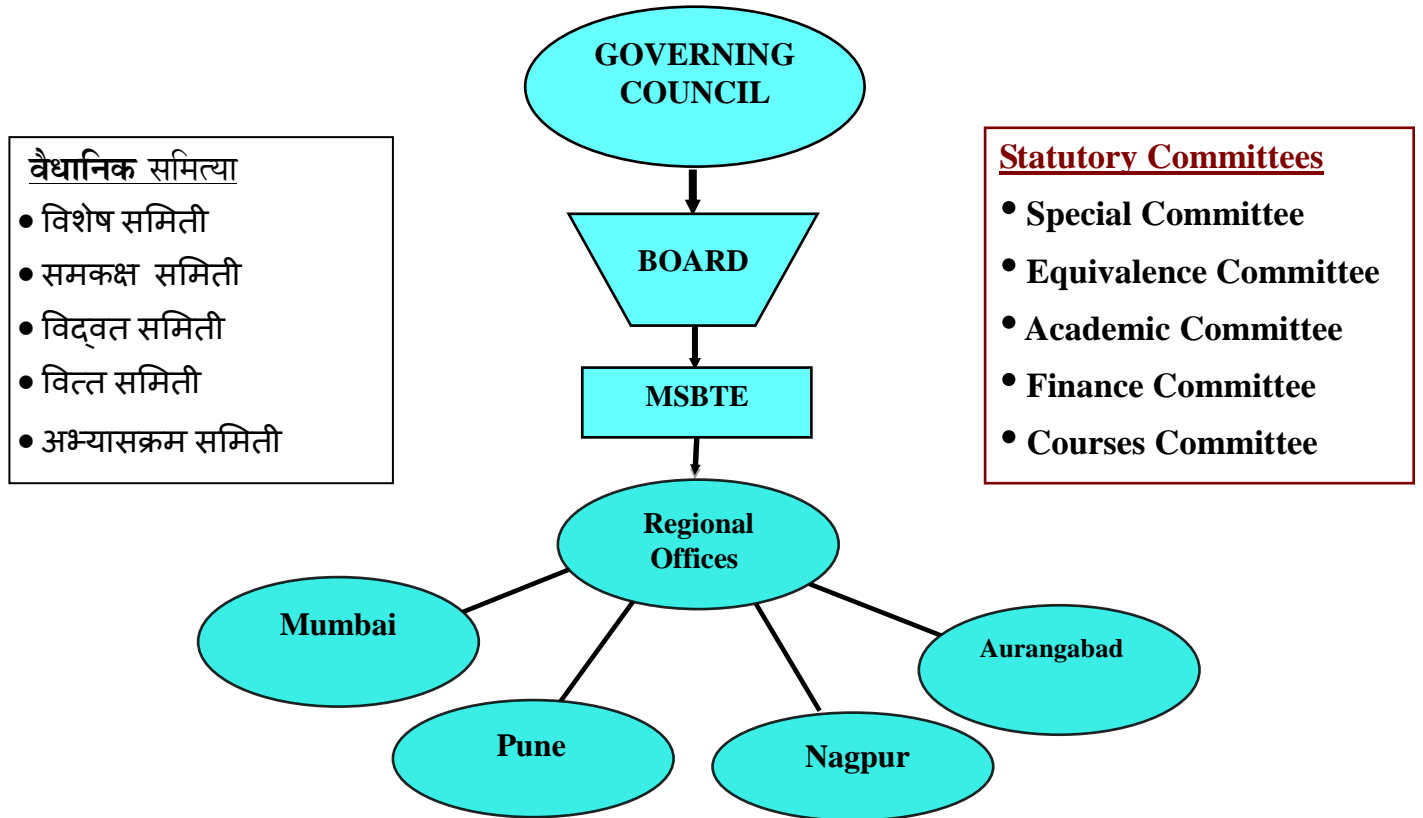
GOVERNING COUNCIL

वैधानिक समित्या
• विशेष समिती
• समकक्ष समिती
• विद्वत समिती
• वित्त समिती
• अभ्यासक्रम समिती

Statutory Committees
• Special Committee
• Equivalence Committee
• Academic Committee
• Finance Committee
• Courses Committee

BOARD

MSBTE

Regional Offices

Mumbai

Aurangabad

Pune

Nagpur